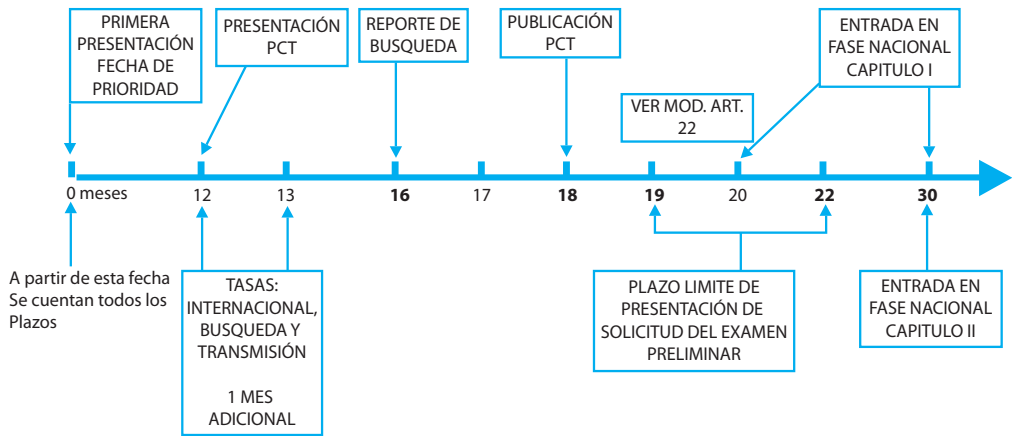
PRIMERA PRESENTACIÓN FECHA DE PRIORIDAD

PRESENTACIÓN PCT

REPORTE DE BUSQUEDA

PUBLICACIÓN PCT

ENTRADA EN FASE NACIONAL CAPITULO I

VER MOD. ART. 22

0 meses

12

13

16

17

18

19

20

22

30

A partir de esta fecha Se cuentan todos los Plazos

TASAS: INTERNACIONAL, BUSQUEDA Y TRANSMISIÓN

1 MES ADICIONAL

PLAZO LIMITE DE PRESENTACIÓN DE SOLICITUD DEL EXAMEN PRELIMINAR

ENTRADA EN FASE NACIONAL CAPITULO II